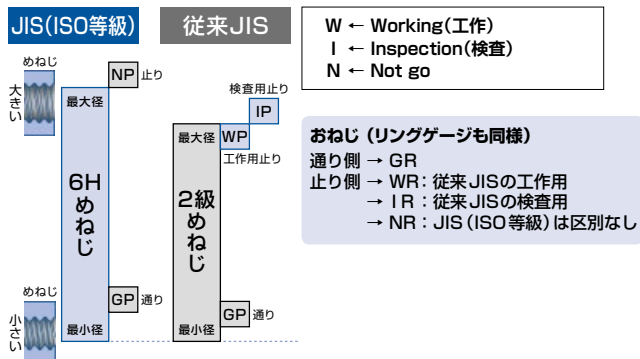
JIS(ISO等級)

従来JIS

W ← Working(工作)
I ← Inspection(検査)
N ← Not go

めねじ
大きい

NP 止り

最大径

6H めねじ

GP 通り

最小径

めねじ
小さい

検査用止り

IP

最大径 WP

工作用止り

2級 めねじ

GP 通り

最小径

おねじ(リングゲージも同様)
通り側 → GR
止り側 → WR:従来JISの工作用
→ IR:従来JISの検査用
→ NR:JIS(ISO等級)は区別なし